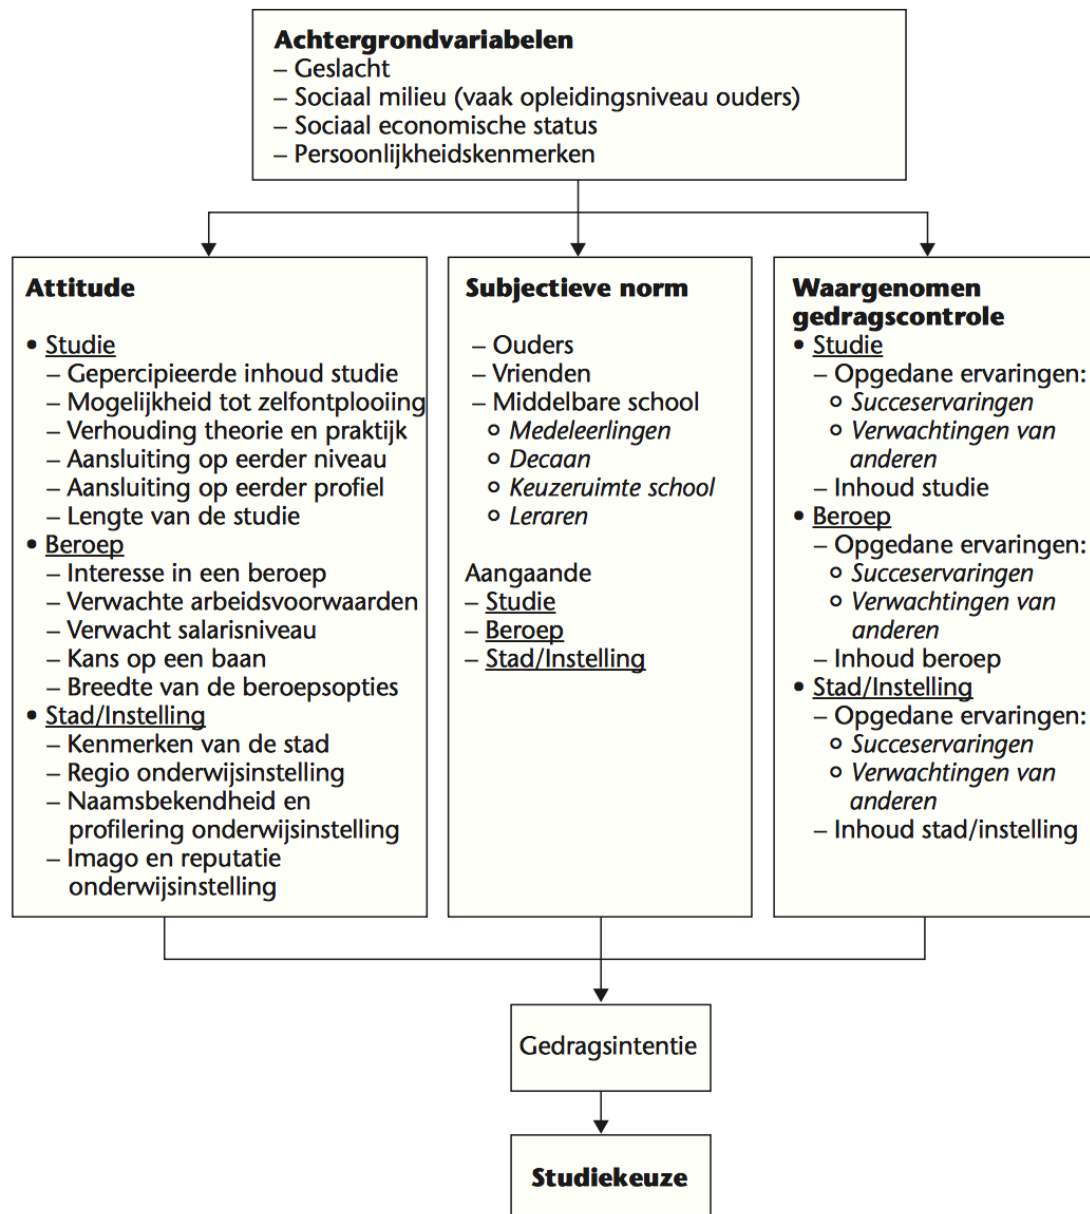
**Achtergrondvariabelen**
– Geslacht
– Sociaal milieu (vaak opleidingsniveau ouders)
– Sociaal economische status
– Persoonlijkheidskenmerken

**Attitude**

• Studie
– Gepercipieerde inhoud studie
– Mogelijkheid tot zelfontplooiing
– Verhouding theorie en praktijk
– Aansluiting op eerder niveau
– Aansluiting op eerder profiel
– Lengte van de studie
• Beroep
– Interesse in een beroep
– Verwachte arbeidsvoorwaarden
– Verwacht salarisniveau
– Kans op een baan
– Breedte van de beroepsopties
• Stad/Instelling
– Kenmerken van de stad
– Regio onderwijsinstelling
– Naamsbekendheid en profilering onderwijsinstelling
– Imago en reputatie onderwijsinstelling

**Subjectieve norm**

– Ouders
– Vrienden
– Middelbare school
○ *Medeleerlingen*
○ *Decaan*
○ *Keuzeruimte school*
○ *Leraren*

Aangaande
– Studie
– Beroep
– Stad/Instelling

**Waargenomen gedragscontrole**
• Studie
– Opgedane ervaringen:
○ *Succeservaringen*
○ *Verwachtingen van anderen*
– Inhoud studie
• Beroep
– Opgedane ervaringen:
○ *Succeservaringen*
○ *Verwachtingen van anderen*
– Inhoud beroep
• Stad/Instelling
– Opgedane ervaringen:
○ *Succeservaringen*
○ *Verwachtingen van anderen*
– Inhoud stad/instelling

Gedragsintentie

**Studiekeuze**